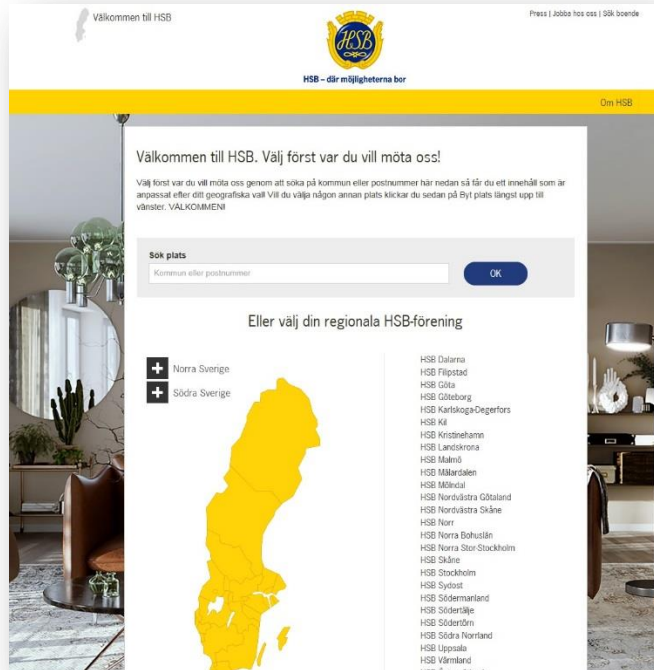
Välkommen till HSB

HSB

HSB – där möjligheterna bor

Press | Jobba hos oss | Sök boende

Om HSB

Välkommen till HSB. Välj först var du vill möta oss!

Välj först var du vill möta oss genom att söka på kommun eller postnummer här nedan så får du ett innehåll som är anpassat efter ditt geografiska val! Vill du välja någon annan plats klickar du sedan på Byt plats längst upp till vänster. VÄLKOMMEN!

Sök plats

Kommun eller postnummer

OK

Eller välj din regionala HSB-förening

Norra Sverige

Södra Sverige

HSB Dalarna
HSB Filipstad
HSB Göta
HSB Göteborg
HSB Karlskoga-Degerfors
HSB Kil
HSB Kristinehamn
HSB Landskrona
HSB Malmö
HSB Mälardalen
HSB Mölndal
HSB Nordvästra Götaland
HSB Nordvästra Skåne
HSB Norr
HSB Norra Bohuslän
HSB Norra Stor-Stockholm
HSB Skåne
HSB Stockholm
HSB Sydost
HSB Södermanland
HSB Södertälje
HSB Södertörn
HSB Södra Norrland
HSB Uppsala
HSB Värmland
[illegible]